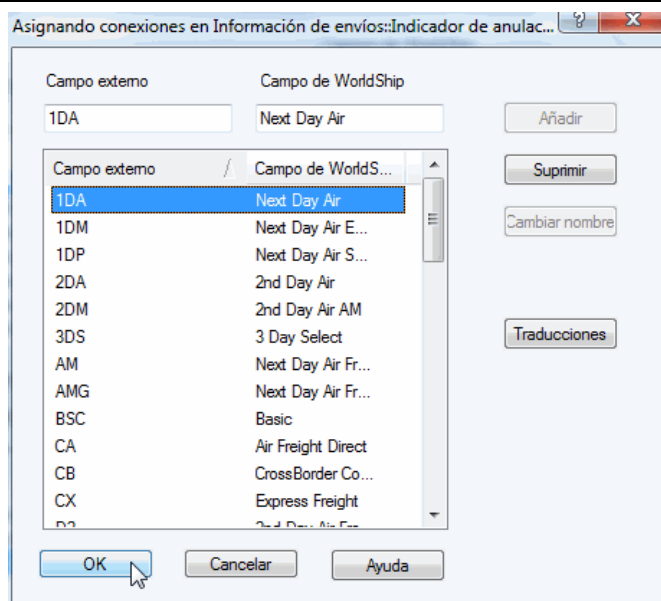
Asignando conexiones en Información de envíos::Indicador de anulac... ? X

Campo externo
1DA

Campo de WorldShip
Next Day Air

Añadir
Suprimir
Cambiar nombre
Traducciones

| Campo externo | Campo de WorldS... |
|---|---|
| 1DA | Next Day Air |
| 1DM | Next Day Air E... |
| 1DP | Next Day Air S... |
| 2DA | 2nd Day Air |
| 2DM | 2nd Day Air AM |
| 3DS | 3 Day Select |
| AM | Next Day Air Fr... |
| AMG | Next Day Air Fr... |
| BSC | Basic |
| CA | Air Freight Direct |
| CB | CrossBorder Co... |
| CX | Express Freight |
| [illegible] | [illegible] |

OK
Cancelar
Ayuda